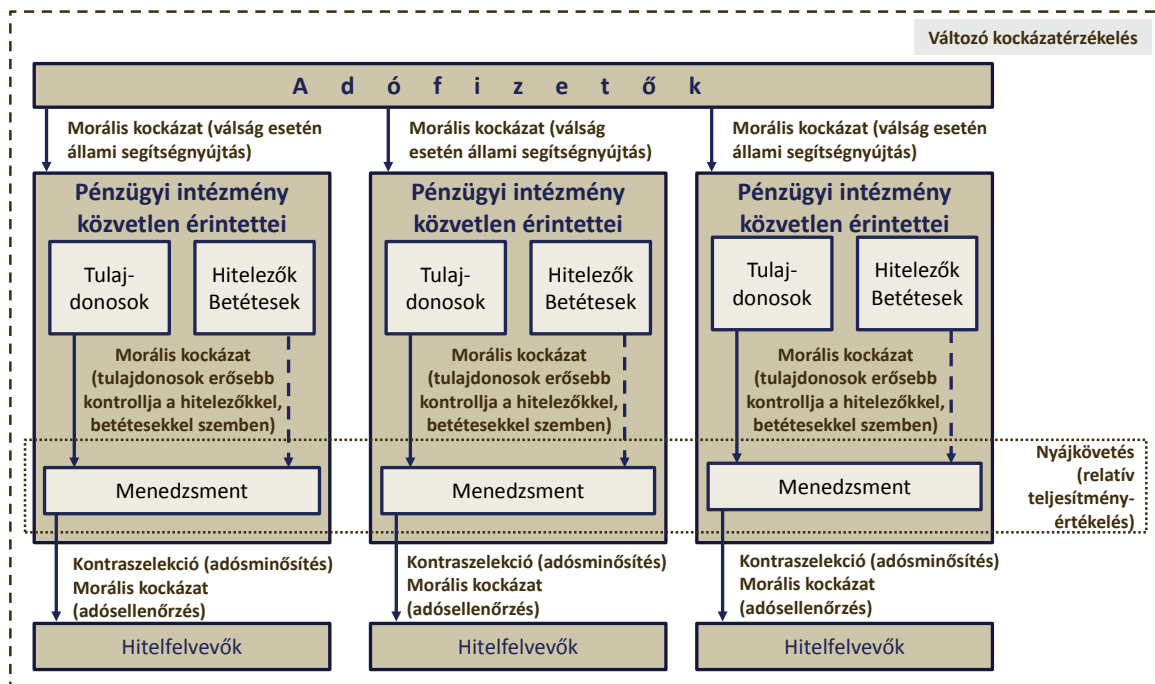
Változó kockázatérzékelés

A d ó f i z e t ő k

Morális kockázat (válság esetén állami segítségnyújtás)

Morális kockázat (válság esetén állami segítségnyújtás)

Morális kockázat (válság esetén állami segítségnyújtás)

Pénzügyi intézmény közvetlen érintettei

Tulajdonosok

Hitelezők Betétesek

Morális kockázat (tulajdonosok erősebb kontrollja a hitelezőkkel, betétesekkel szemben)

Menedzsment

Kontraszelekció (adósminősítés) Morális kockázat (adósellenőrzés)

Hitelfelvevők

Pénzügyi intézmény közvetlen érintettei

Tulajdonosok

Hitelezők Betétesek

Morális kockázat (tulajdonosok erősebb kontrollja a hitelezőkkel, betétesekkel szemben)

Menedzsment

Kontraszelekció (adósminősítés) Morális kockázat (adósellenőrzés)

Hitelfelvevők

Pénzügyi intézmény közvetlen érintettei

Tulajdonosok

Hitelezők Betétesek

Morális kockázat (tulajdonosok erősebb kontrollja a hitelezőkkel, betétesekkel szemben)

Menedzsment

Kontraszelekció (adósminősítés) Morális kockázat (adósellenőrzés)

Hitelfelvevők

Nyájkövetés (relatív teljesítményértékelés)